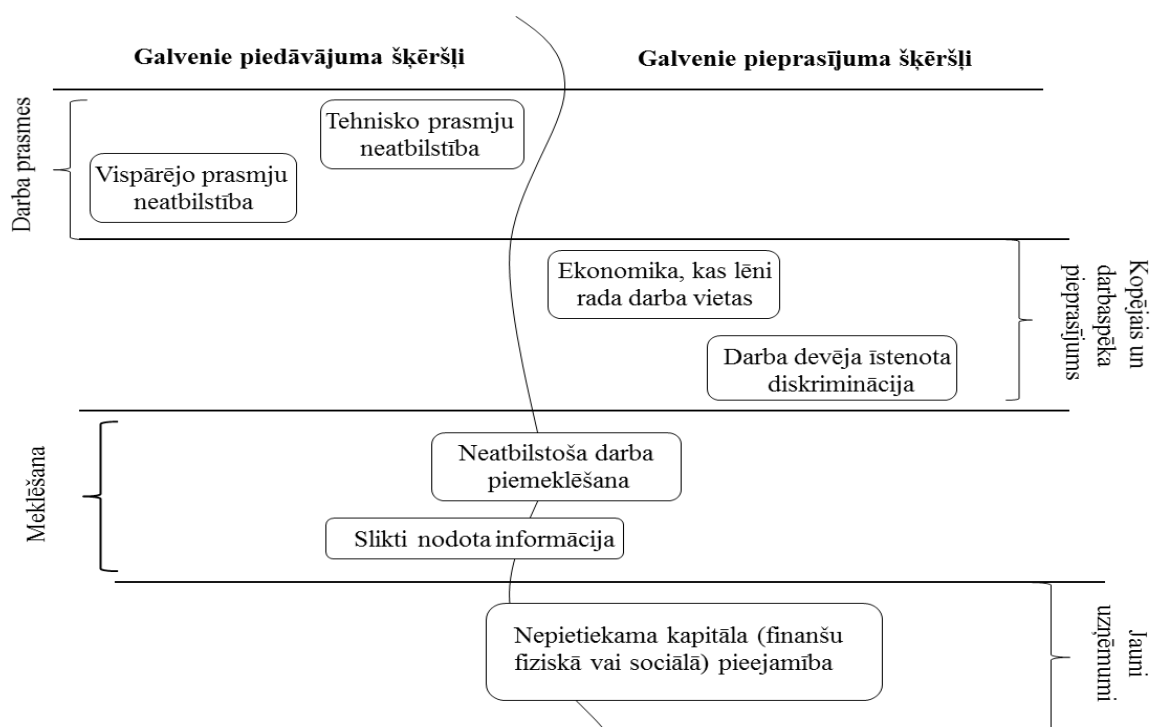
Galvenie piedāvājuma šķēršļi

Galvenie pieprasījuma šķēršļi

Darba prasmes

Tehnisko prasmju neatbilstība

Vispārējo prasmju neatbilstība

Ekonomika, kas lēni rada darba vietas

Darba devēja īstenota diskriminācija

Kopējais un darbaspēka pieprasījums

Meklēšana

Neatbilstoša darba piemeklēšana

Slikti nodota informācija

Nepietiekama kapitāla (finanšu fiziskā vai sociālā) pieejamība

Jauni uzņēmumi